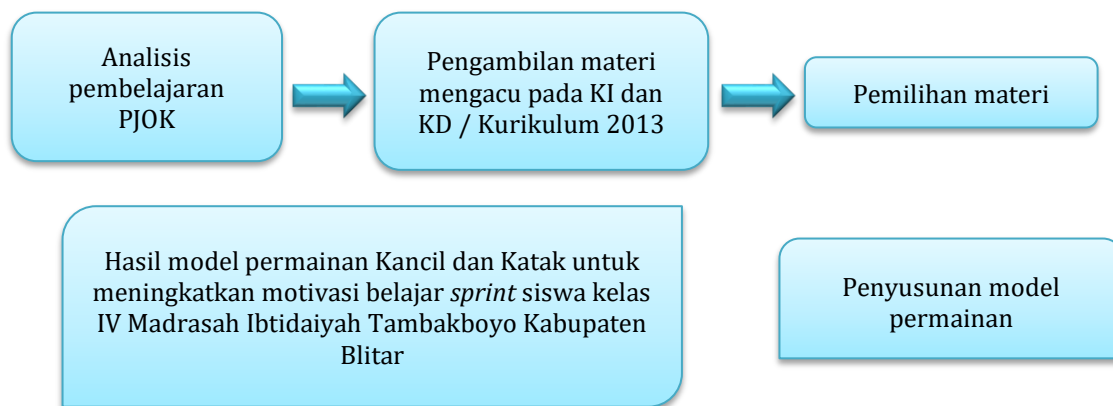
Analisis pembelajaran PJOK

Pengambilan materi mengacu pada KI dan KD / Kurikulum 2013

Pemilihan materi

Hasil model permainan Kancil dan Katak untuk meningkatkan motivasi belajar *sprint* siswa kelas IV Madrasah Ibtidaiyah Tambakboyo Kabupaten Blitar

Penyusunan model permainan